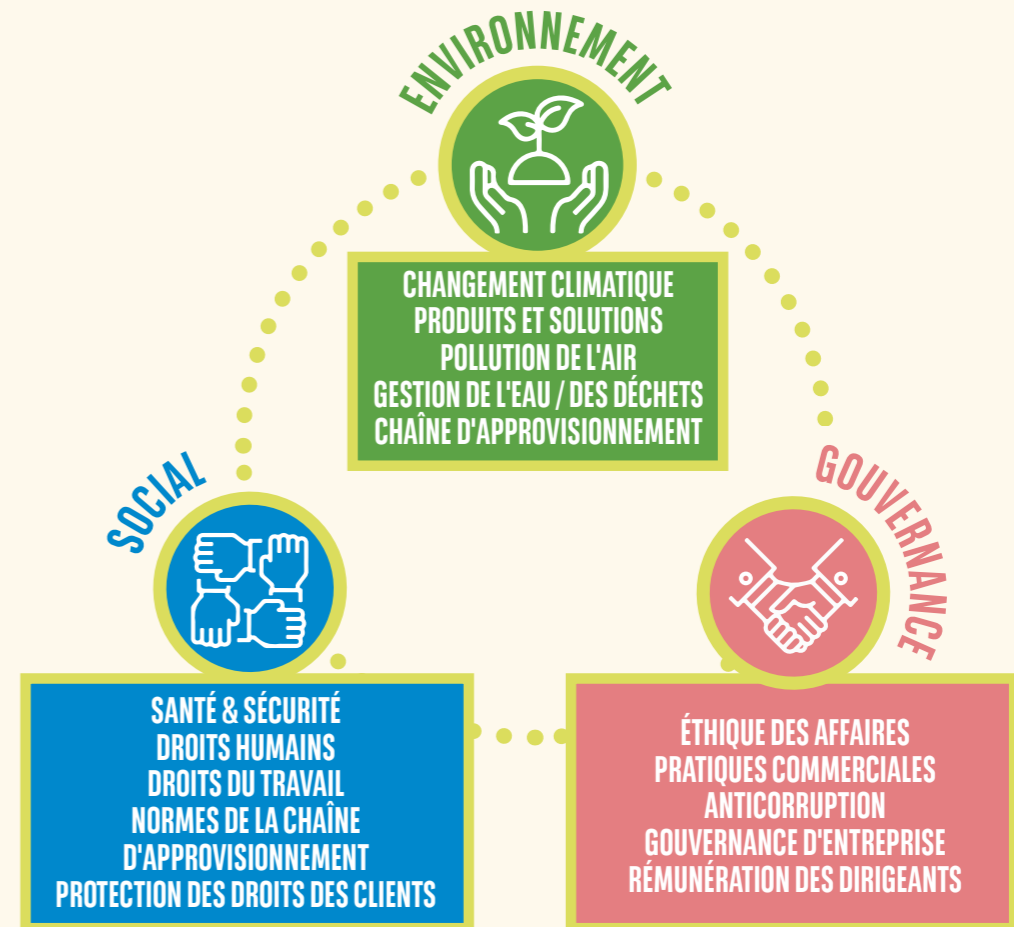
ENVIRONNEMENT

CHANGEMENT CLIMATIQUE
PRODUITS ET SOLUTIONS
POLLUTION DE L'AIR
GESTION DE L'EAU / DES DÉCHETS
CHAÎNE D'APPROVISIONNEMENT

SOCIAL

SANTÉ & SÉCURITÉ
DROITS HUMAINS
DROITS DU TRAVAIL
NORMES DE LA CHAÎNE D'APPROVISIONNEMENT
PROTECTION DES DROITS DES CLIENTS

GOUVERNANCE

ÉTHIQUE DES AFFAIRES
PRATIQUES COMMERCIALES
ANTICORRUPTION
GOUVERNANCE D'ENTREPRISE
RÉMUNÉRATION DES DIRIGEANTS